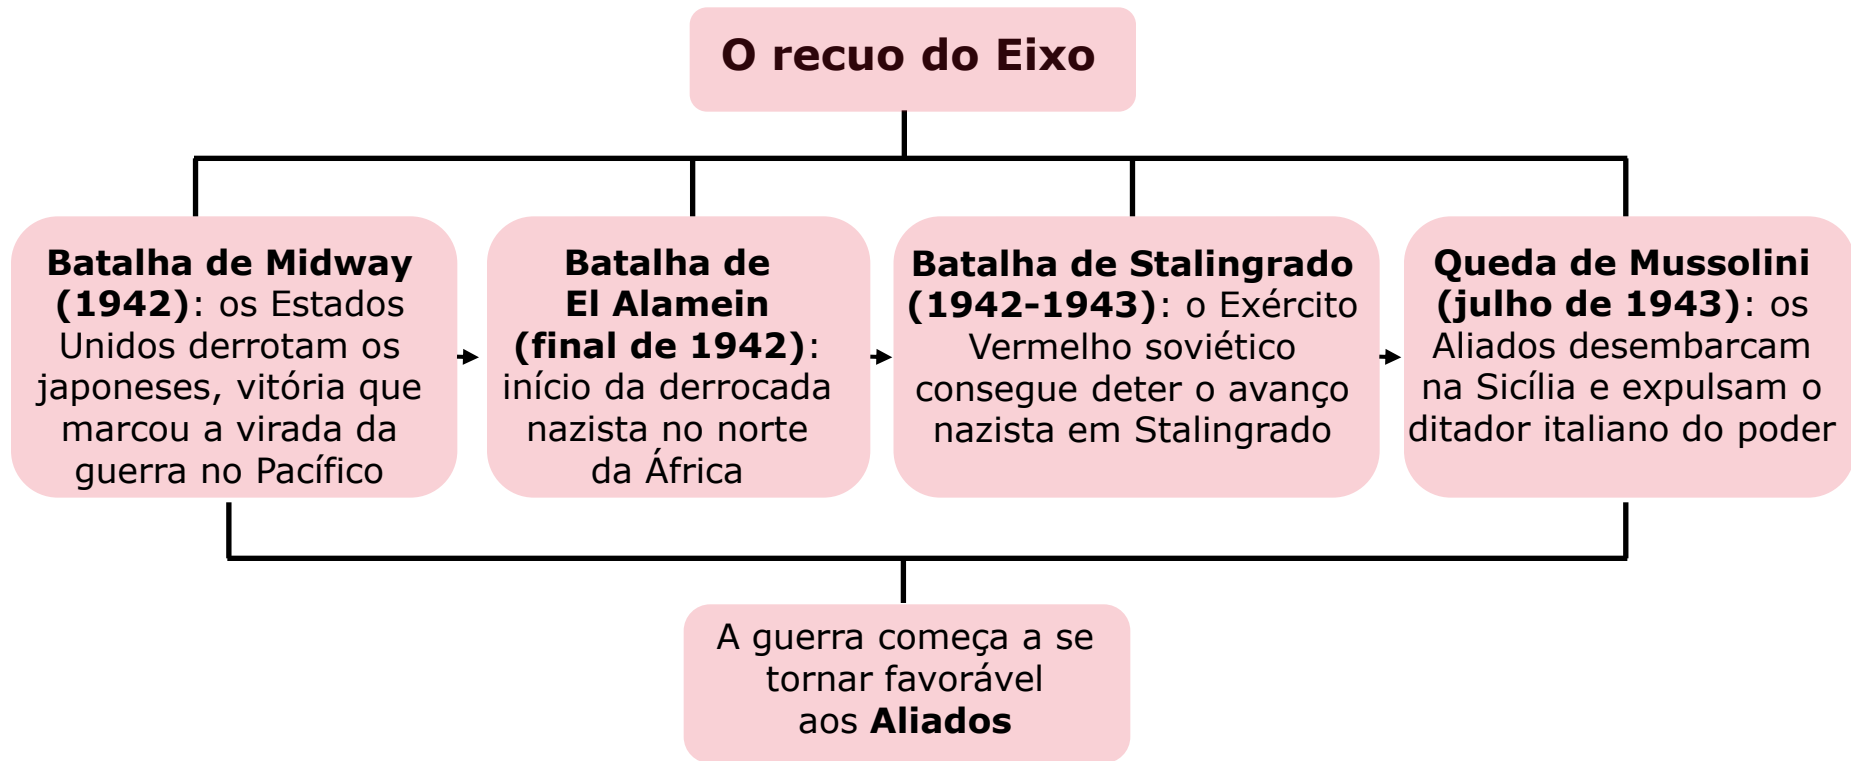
O recuo do Eixo

**Batalha de Midway (1942)**: os Estados Unidos derrotam os japoneses, vitória que marcou a virada da guerra no Pacífico

**Batalha de El Alamein (final de 1942)**: início da derrocada nazista no norte da África

**Batalha de Stalingrado (1942-1943)**: o Exército Vermelho soviético consegue deter o avanço nazista em Stalingrado

**Queda de Mussolini (julho de 1943)**: os Aliados desembarcam na Sicília e expulsam o ditador italiano do poder

A guerra começa a se tornar favorável aos **Aliados**